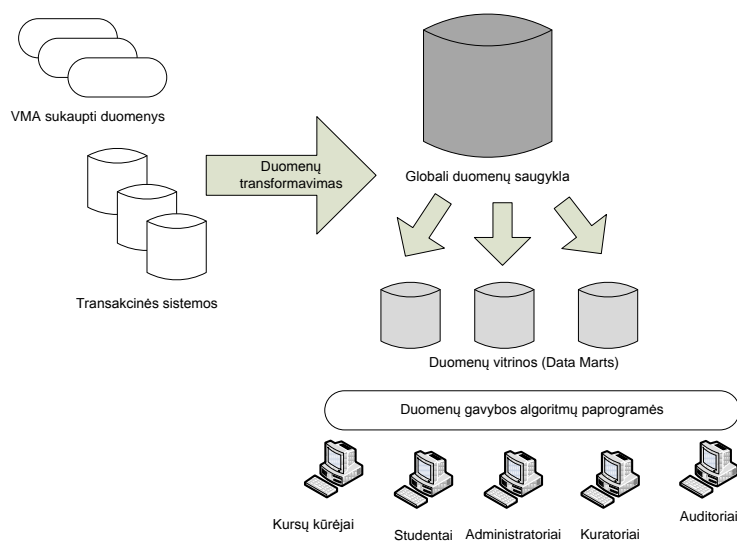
VMA sukaupti duomenys

Duomenų transformavimas

Globali duomenų saugykla

Transakcinės sistemos

Duomenų vitrinos (Data Marts)

Duomenų gavybos algoritmų paprogramės

Kursų kūrėjai

Studentai

Administratoriai

Kuratoriai

Auditoriai